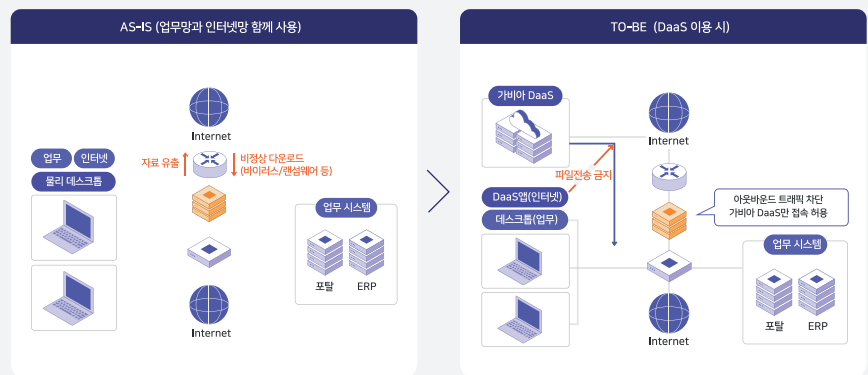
AS-IS (업무망과 인터넷망 함께 사용)

Internet

업무 인터넷
물리 데스크톱

자료 유출

비정상 다운로드 (바이러스/랜섬웨어 등)

업무 시스템

포탈 ERP

Internet

TO-BE (DaaS 이용 시)

가비아 DaaS

Internet

파일전송 금지

DaaS앱(인터넷)
데스크톱(업무)

아웃바운드 트래픽 차단 가비아 DaaS만 접속 허용

업무 시스템

포탈 ERP

Internet